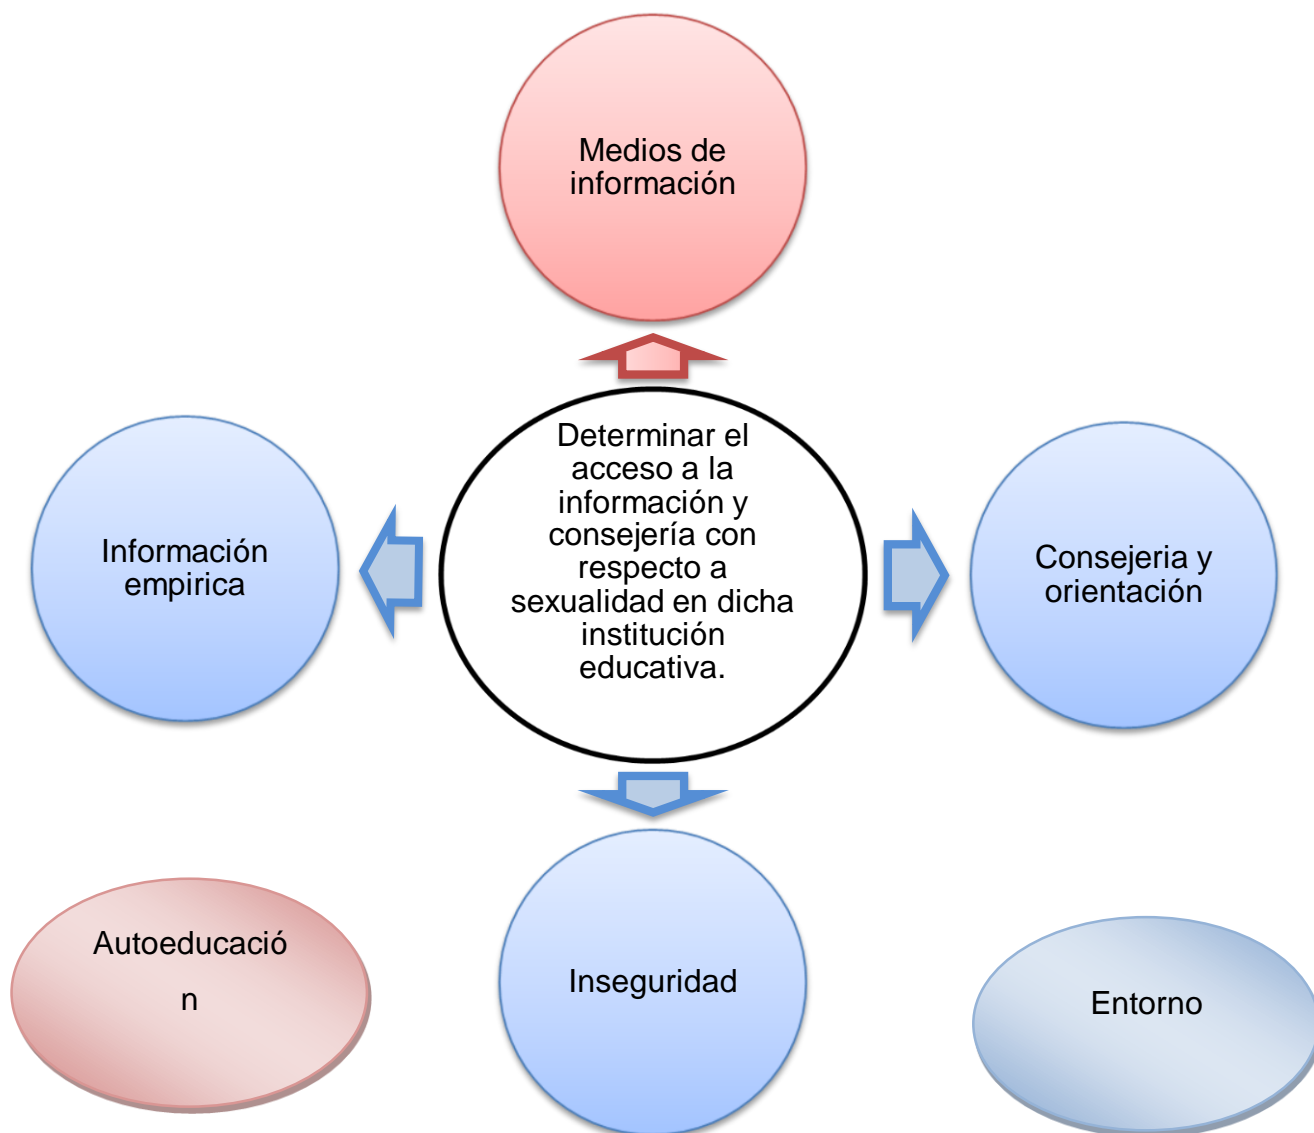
Medios de información

Información empirica

Determinar el acceso a la información y consejería con respecto a sexualidad en dicha institución educativa.

Consejeria y orientación

Autoeducació

n

Inseguridad

Entorno